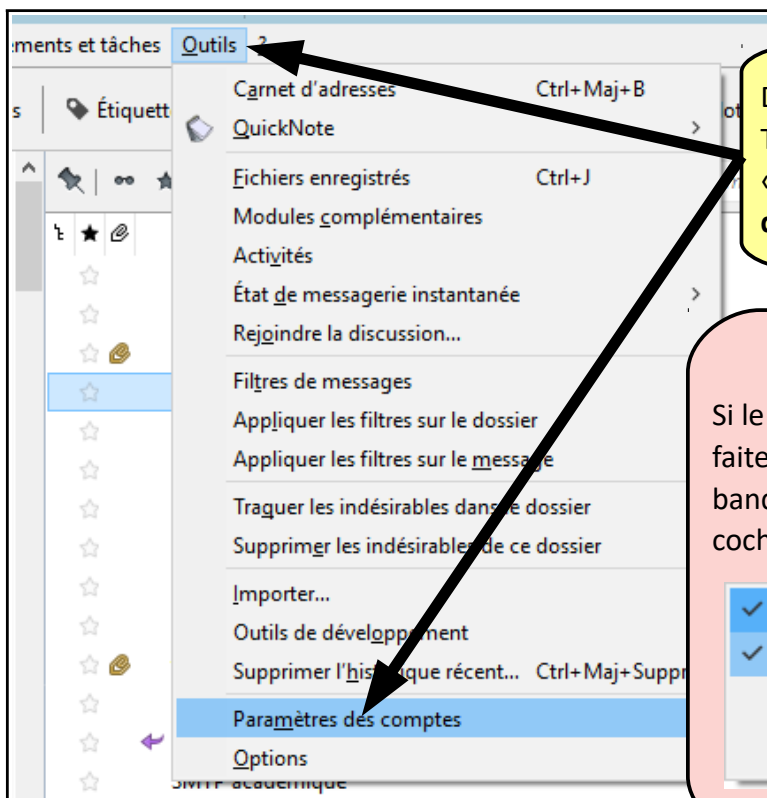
ements et tâches Outils ?

s | Étiquett

Carnet d'adresses Ctrl+Maj+B
QuickNote
Fichiers enregistrés Ctrl+J
Modules complémentaires
Activités
État de messagerie instantanée
Rejoindre la discussion...
Filtres de messages
Appliquer les filtres sur le dossier
Appliquer les filtres sur le message
Traquer les indésirables dans le dossier
Supprimer les indésirables de ce dossier
Importer...
Outils de développement
Supprimer l'historique récent... Ctrl+Maj+Suppr
Paramètres des comptes
Options

SMTP académique

D
T
«
c

Si le
faite
banc
coch